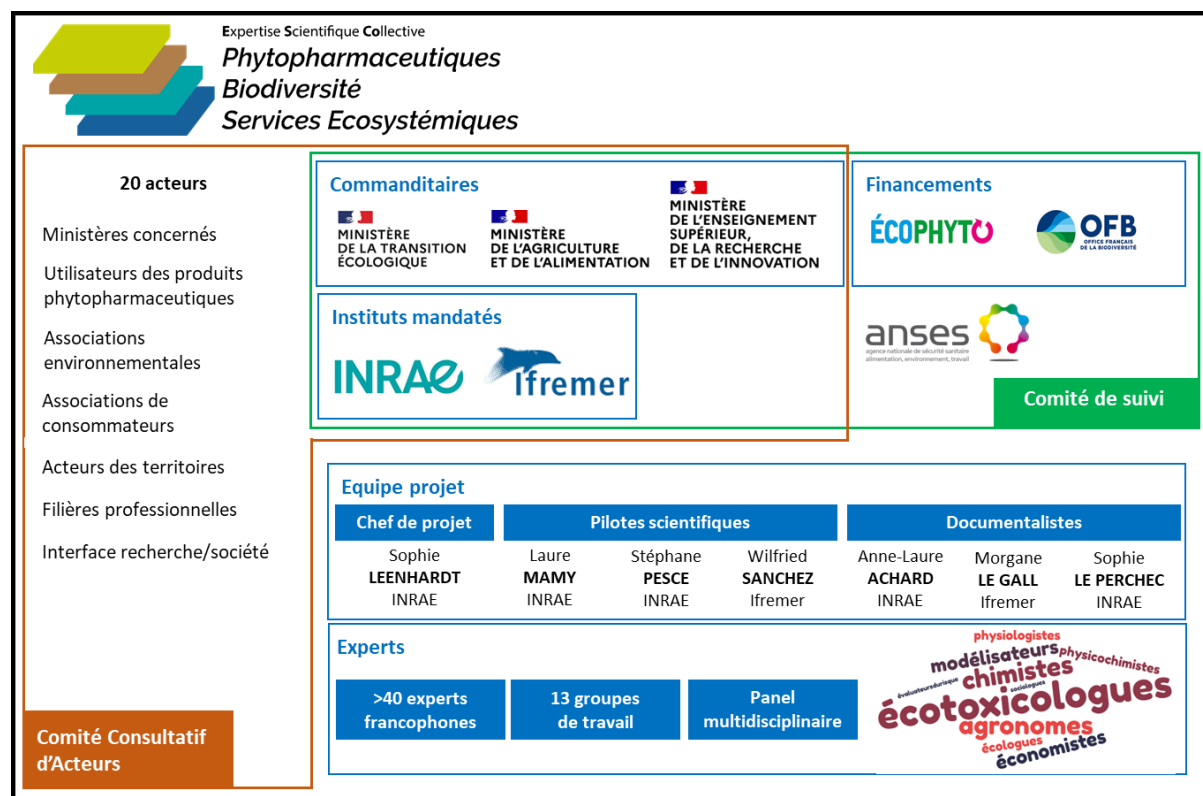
Expertise Scientifique Collective
Phytopharmaceutiques
Biodiversité
Services Ecosystémiques

20 acteurs

Ministères concernés

Utilisateurs des produits phytopharmaceutiques

Associations environnementales

Associations de consommateurs

Acteurs des territoires

Filières professionnelles

Interface recherche/société

Comité Consultatif d'Acteurs

Commanditaires

MINISTÈRE DE LA TRANSITION ÉCOLOGIQUE

MINISTÈRE DE L'AGRICULTURE ET DE L'ALIMENTATION

MINISTÈRE DE L'ENSEIGNEMENT SUPÉRIEUR, DE LA RECHERCHE ET DE L'INNOVATION

Instituts mandatés

INRAE

Ifremer

Financements

ÉCOPHYTO

OFB OFFICE FRANÇAIS DE LA BIODIVERSITÉ

anses agence nationale de sécurité sanitaire alimentation, environnement, travail

Comité de suivi

Equipe projet

| Chef de projet | Pilotes scientifiques | | | Documentalistes | | |
|---|---|---|---|---|---|---|
| Sophie **LEENHARDT** INRAE | Laure **MAMY** INRAE | Stéphane **PESCE** INRAE | Wilfried **SANCHEZ** Ifremer | Anne-Laure **ACHARD** INRAE | Morgane **LE GALL** Ifremer | Sophie **LE PERCHEC** INRAE |

Experts

>40 experts francophones

13 groupes de travail

Panel multidisciplinaire

physiologistes modélisateurs physicochimistes chimistes évaluateursdurisque sociologues écotoxicologues agronomes écologues économistes